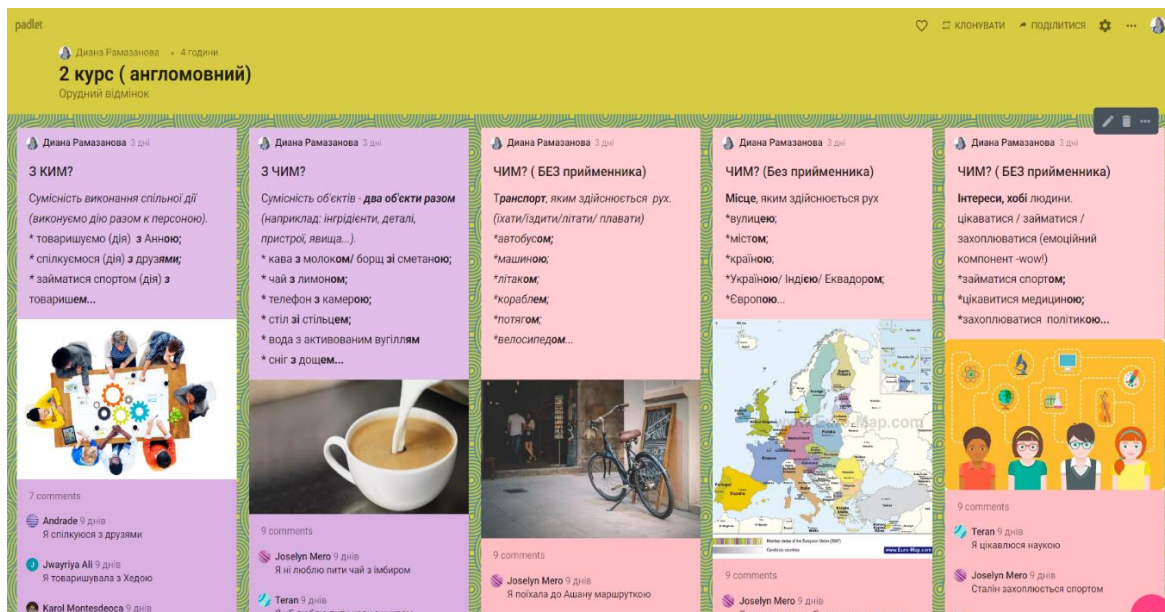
padlet

КЛОНУВАТИ ПОДІЛИТИСЯ ...

Диана Рамазанова • 4 години

2 курс ( англомовний)

Орудний відмінок

Диана Рамазанова 3 дні

З КИМ?

Сумісність виконання спільної дії (виконуємо дію разом к персоною).

* товаришуємо (дія) з Анною;

* спілкуємося (дія) з друзями;

* займатися спортом (дія) з товаришем...

7 comments

Andrade 9 днів
Я спілкуюся з друзями

Jwayriya Ali 9 днів
Я товаришувала з Хедою

Karol Montesdeoca 9 днів

Диана Рамазанова 3 дні

З ЧИМ?

Сумісність об'єктів - два об'єкти разом (наприклад: інгрідієнти, деталі, пристрої, явища...).

* кава з молоком/ борщ зі сметаною;

* чай з лимоном;

* телефон з камерою;

* стіл зі стільцем;

* вода з активованим вугіллям

* сніг з дощем...

9 comments

Joselyn Mero 9 днів
Я ні люблю пити чай з імбиром

Teran 9 днів
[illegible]

Диана Рамазанова 3 дні

ЧИМ? ( БЕЗ прийменника)

Транспорт, яким здійснюється рух. (їхати/їздити/літати/ плавати)

*автобусом;

*машиною;

*літаком;

*кораблем;

*потягом;

*велосипедом...

9 comments

Joselyn Mero 9 днів
Я поїхала до Ашану маршруткою

Диана Рамазанова 3 дні

ЧИМ? (Без прийменника)

Місце, яким здійснюється рух

*вулицею;

*містом;

*країною;

*Україною/ Індією/ Еквадором;

*Європою...

Map.com

9 comments

Joselyn Mero 9 днів

Диана Рамазанова 3 дні

ЧИМ? ( БЕЗ прийменника)

Інтереси, хобі людини.

цікаватися / займатися / захоплюватися (емоційний компонент -wow!)

*займатися спортом;

*цікавитися медициною;

*захоплюватися політикою...

9 comments

Teran 9 днів
Я цікавлюся наукою

Joselyn Mero 9 днів
Сталін захоплюється спортом